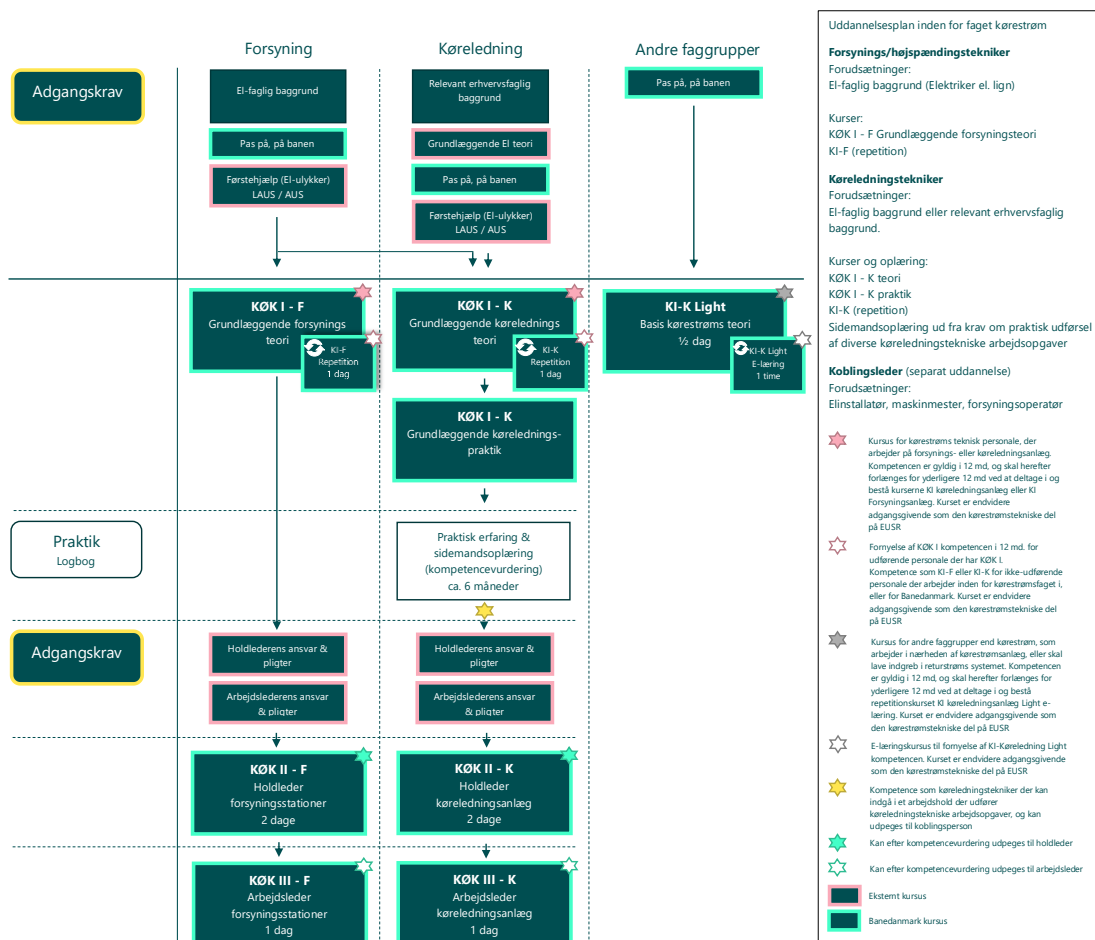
Forsyning

Køreledning

Andre faggrupper

Adgangskrav

El-faglig baggrund

Pas på, på banen

Førstehjælp (El-ulykker) LAUS / AUS

Relevant erhvervsfaglig baggrund

Grundlæggende El teori

Pas på, på banen

Førstehjælp (El-ulykker) LAUS / AUS

Pas på, på banen

KØK I - F
Grundlæggende forsynings teori

KI-F Repetition 1 dag

KØK I - K
Grundlæggende køreledningens teori

KI-K Repetition 1 dag

KI-K Light
Basis kørestrøms teori
½ dag

KI-K Light E-læring 1 time

KØK I - K
Grundlæggende køreledningspraktik

Praktik
Logbog

Praktisk erfaring & sidemandsoplæring (kompetencevurdering) ca. 6 måneder

Adgangskrav

Holdlederens ansvar & pligter

Arbejdslederens ansvar & pligter

Holdlederens ansvar & pligter

Arbejdslederens ansvar & pligter

KØK II - F
Holdleder
forsyningsstationer
2 dage

KØK II - K
Holdleder
køreledningsanlæg
2 dage

KØK III - F
Arbejdsleder
forsyningsstationer
1 dag

KØK III - K
Arbejdsleder
køreledningsanlæg
1 dag

Uddannelsesplan inden for faget kørestrøm

Forsynings/højspændingstekniker
Forudsætninger:
El-faglig baggrund (Elektriker el. lign)

Kurser:
KØK I - F Grundlæggende forsyningsteori
KI-F (repetition)

Køreledningstekniker
Forudsætninger:
El-faglig baggrund eller relevant erhvervsfaglig baggrund.

Kurser og oplæring:
KØK I - K teori
KØK I - K praktik
KI-K (repetition)
Sidemandsoplæring ud fra krav om praktisk udførsel af diverse køreledningstekniske arbejdsopgaver

Koblingsleder (separat uddannelse)
Forudsætninger:
Elinstallatør, maskinmester, forsyningsoperatør

Kursus for kørestrøms teknisk personale, der arbejder på forsynings- eller køreledningsanlæg. Kompetencen er gyldig i 12 md, og skal herefter forlænges for yderligere 12 md ved at deltage i og bestå kurserne KI køreledningsanlæg eller KI Forsyningsanlæg. Kurset er endvidere adgangsgivende som den kørestrømstekniske del på EUSR

Fornyelse af KØK I kompetencen i 12 md. for udførende personale der har KØK I. Kompetence som KI-F eller KI-K for ikke-udførende personale der arbejder inden for kørestrømsfaget i, eller for Banedanmark. Kurset er endvidere adgangsgivende som den kørestrømstekniske del på EUSR

Kursus for andre faggrupper end kørestrøm, som arbejder i nærheden af kørestrømsanlæg, eller skal lave indgreb i returstrøms systemet. Kompetencen er gyldig i 12 md, og skal herefter forlænges for yderligere 12 md ved at deltage i og bestå repetitionskurset KI køreledningsanlæg Light e-læring. Kurset er endvidere adgangsgivende som den kørestrømstekniske del på EUSR

E-læringskursus til fornyelse af KI-Køreledning Light kompetencen. Kurset er endvidere adgangsgivende som den kørestrømstekniske del på EUSR

Kompetence som køreledningstekniker der kan indgå i et arbejdshold der udfører køreledningstekniske arbejdsopgaver, og kan udpeges til koblingsperson

Kan efter kompetencevurdering udpeges til holdleder

Kan efter kompetencevurdering udpeges til arbejdsleder

Eksternt kursus

Banedanmark kursus